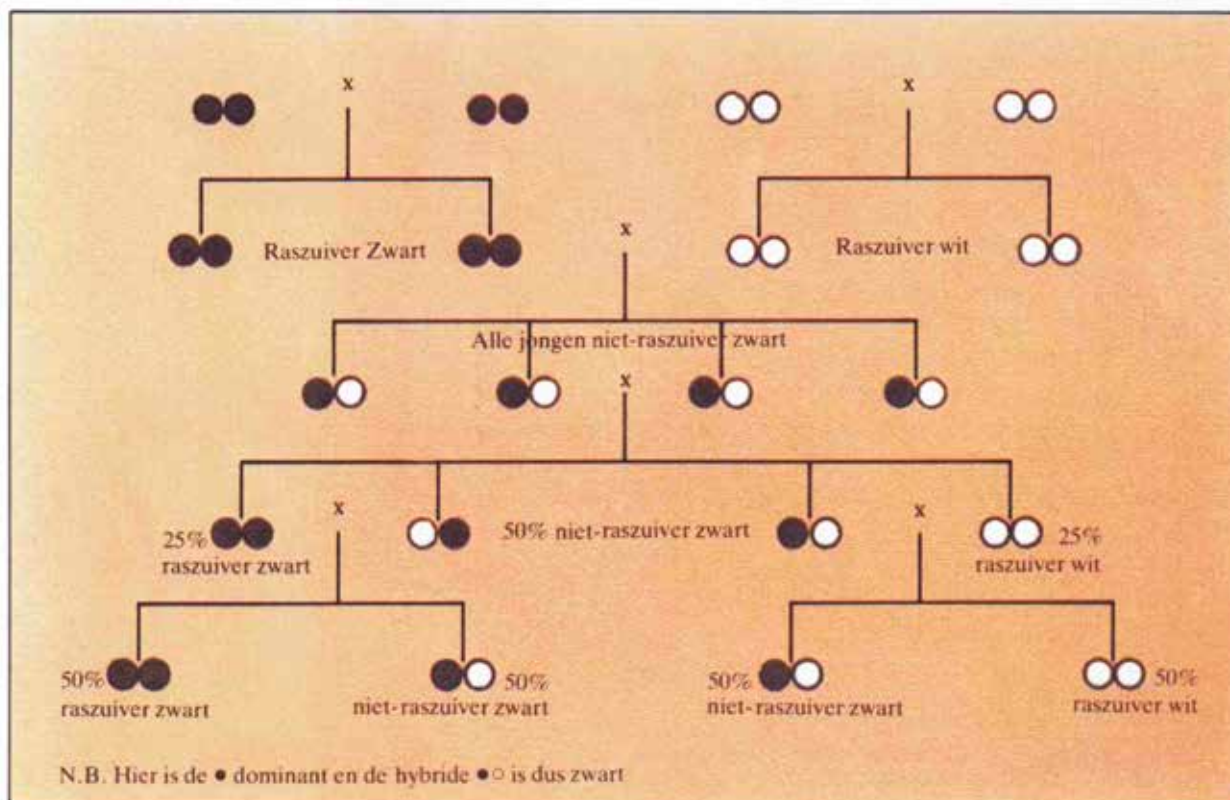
x

x

Raszuiver Zwart

x

Raszuiver wit

Alle jongen niet-raszuiver zwart

x

x

25%
raszuiver zwart

50% niet-raszuiver zwart

x

25%
raszuiver wit

50%
raszuiver zwart

50%
niet-raszuiver zwart

50%
niet-raszuiver zwart

50%
raszuiver wit

N.B. Hier is de ● dominant en de hybride ●○ is dus zwart